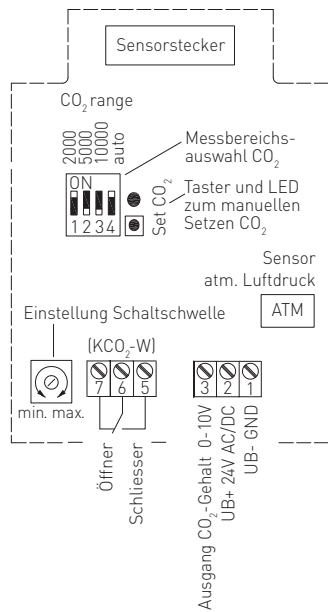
Sensorstecker

$CO_2$ range

2000
5000
10000
auto

ON
1 2 3 4

Set $CO_2$

Messbereichsauswahl $CO_2$

Taster und LED zum manuellen Setzen $CO_2$

Sensor
atm. Luftdruck

ATM

Einstellung Schaltschwelle

min. max.

($KCO_2$-W)

7 6 5

Öffner

Schliesser

3 2 1

Ausgang $CO_2$-Gehalt 0-10V

UB+ 24V AC/DC

UB- GND